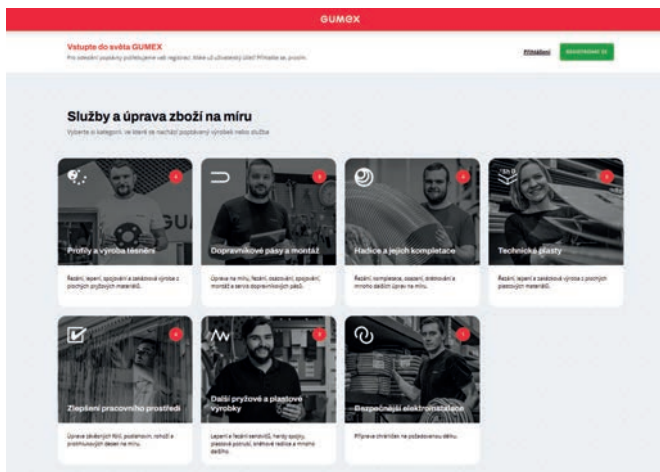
GUMEX

Vstupte do světa GUMEX
Pro zobrazení poptávky potřebujete váš registraci. Ještě už uživatelský účet? Přihlaste se, prosím.

Přihlášení
REGISTROVAT SE

Služby a úprava zboží na míru
Vyberte si kategorii, ve které se nachází poptávaný výrobek nebo služba

Profily a výroba těsnění
Řezání, lepení, spojování a zakázková výroba z pryžových materiálů.

Dopravníkové pásy a montáž
Úprava na míru, řezání, osazování, spojování, montáž a servis dopravníkových pásů.

Hadice a jejich kompletace
Řezání, kompletace, osazení, značkování a mnoho dalších úprav na míru.

Technické plasty
Řezání, lepení a zakázková výroba z plastových materiálů.

Zlepšení pracovního prostředí
Úprava závěsných fólií, podlahovin, rohoží a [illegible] desek na míru.

Další pryžové a plastové výrobky
Lepení a řezání sendvičů, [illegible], plastová potrubí, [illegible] a mnoho dalšího.

Bezpečnější elektroinstalace
Příprava chrániček na požadovanou délku.